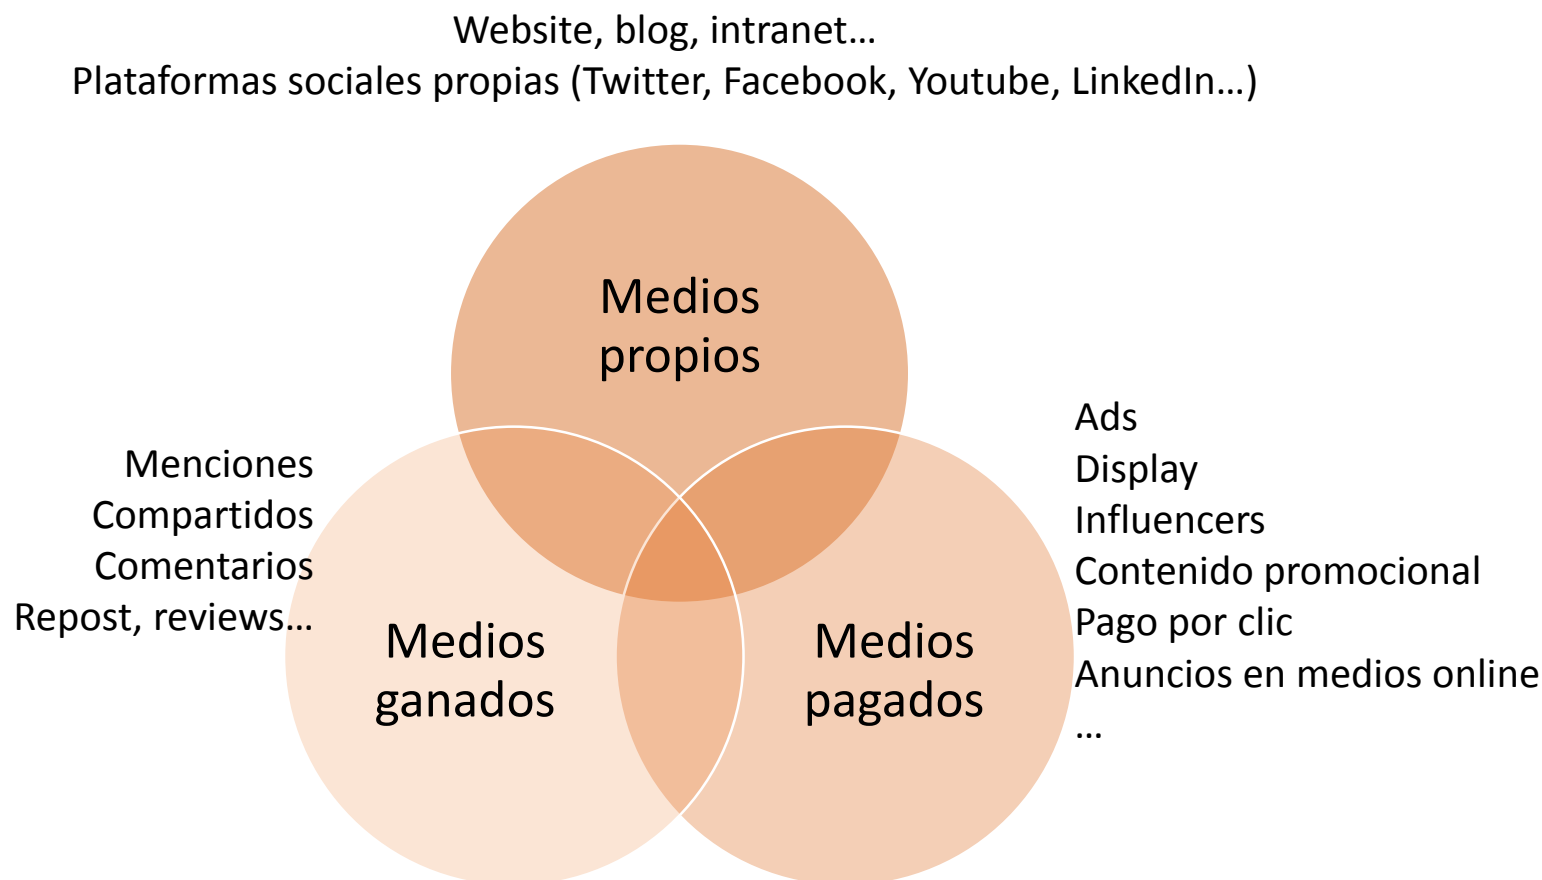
Website, blog, intranet…
Plataformas sociales propias (Twitter, Facebook, Youtube, LinkedIn…)

Medios propios

Menciones
Compartidos
Comentarios
Repost, reviews…

Medios ganados

Medios pagados

Ads
Display
Influencers
Contenido promocional
Pago por clic
Anuncios en medios online
…